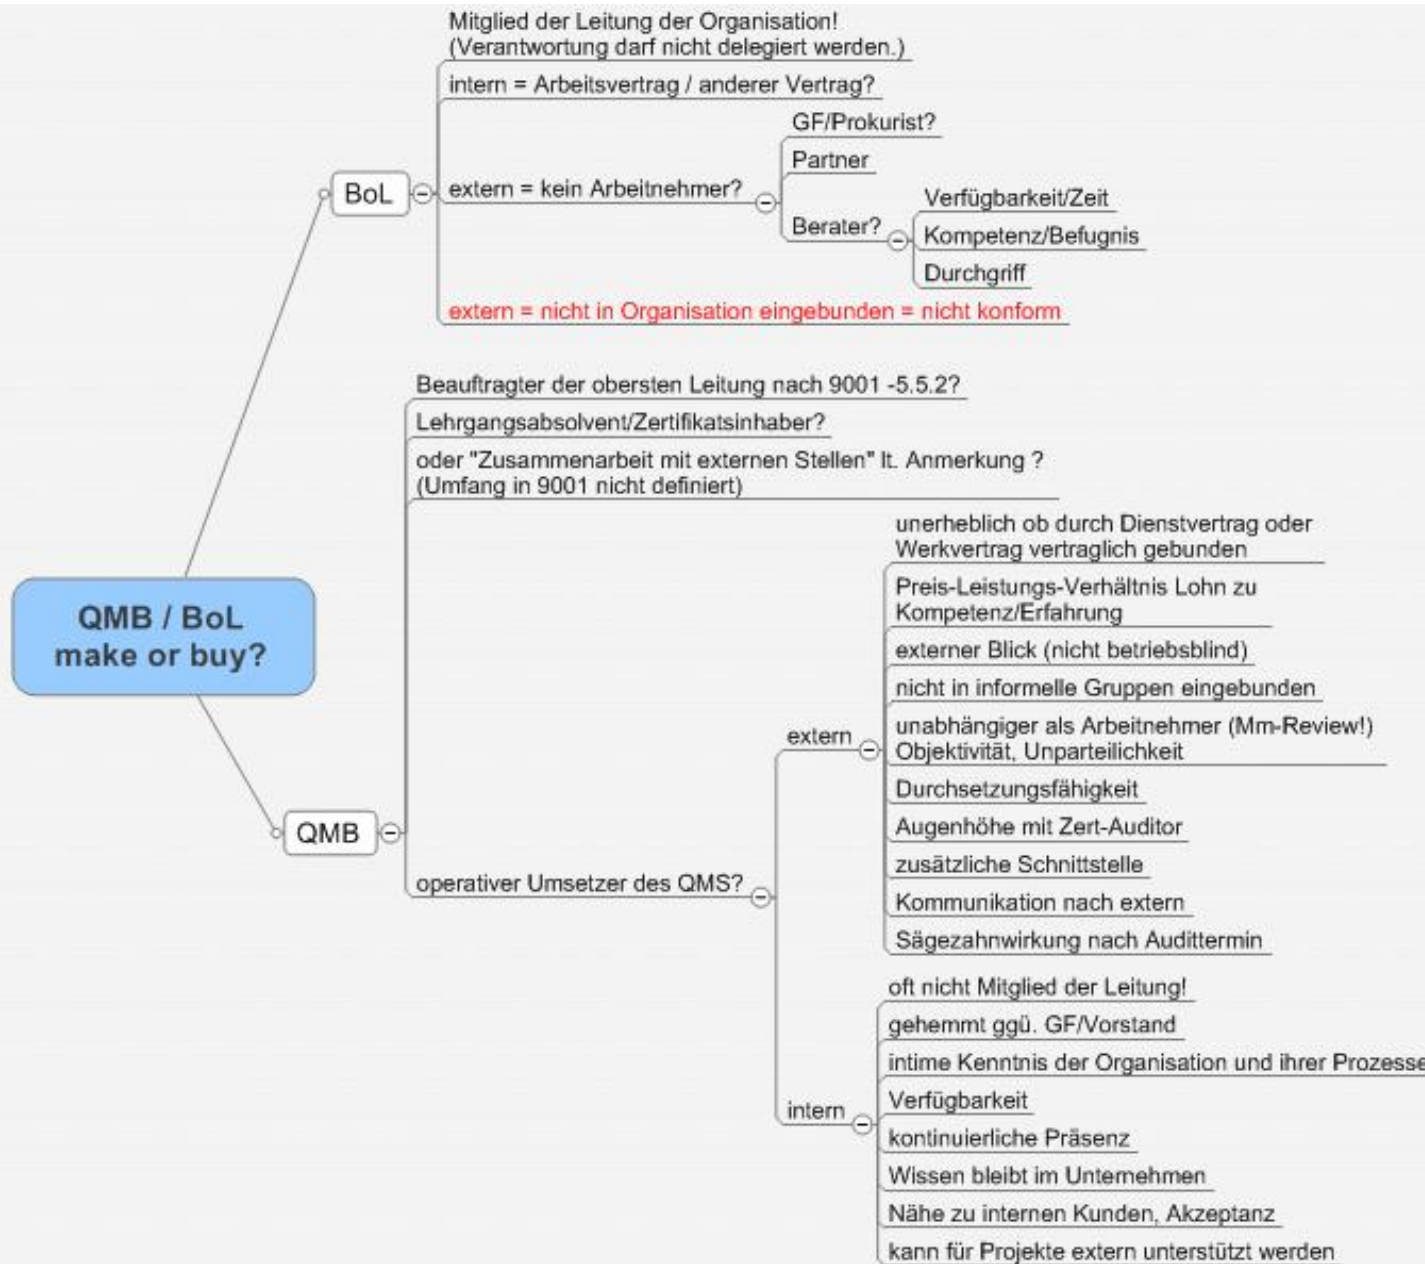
QMB / BoL
make or buy?

BoL

Mitglied der Leitung der Organisation!
(Verantwortung darf nicht delegiert werden.)

intern = Arbeitsvertrag / anderer Vertrag?

extern = kein Arbeitnehmer?

GF/Prokurist?

Partner

Berater?

Verfügbarkeit/Zeit

Kompetenz/Befugnis

Durchgriff

extern = nicht in Organisation eingebunden = nicht konform

QMB

Beauftragter der obersten Leitung nach 9001 -5.5.2?

Lehrgangsabsolvent/Zertifikatsinhaber?

oder "Zusammenarbeit mit externen Stellen" lt. Anmerkung ?
(Umfang in 9001 nicht definiert)

operativer Umsetzer des QMS?

extern

unerheblich ob durch Dienstvertrag oder Werkvertrag vertraglich gebunden

Preis-Leistungs-Verhältnis Lohn zu Kompetenz/Erfahrung

externer Blick (nicht betriebsblind)

nicht in informelle Gruppen eingebunden

unabhängiger als Arbeitnehmer (Mm-Review!)
Objektivität, Unparteilichkeit

Durchsetzungsfähigkeit

Augenhöhe mit Zert-Auditor

zusätzliche Schnittstelle

Kommunikation nach extern

Sägezahnwirkung nach Audittermin

intern

oft nicht Mitglied der Leitung!

gehemmt ggü. GF/Vorstand

intime Kenntnis der Organisation und ihrer Prozesse

Verfügbarkeit

kontinuierliche Präsenz

Wissen bleibt im Unternehmen

Nähe zu internen Kunden, Akzeptanz

kann für Projekte extern unterstützt werden